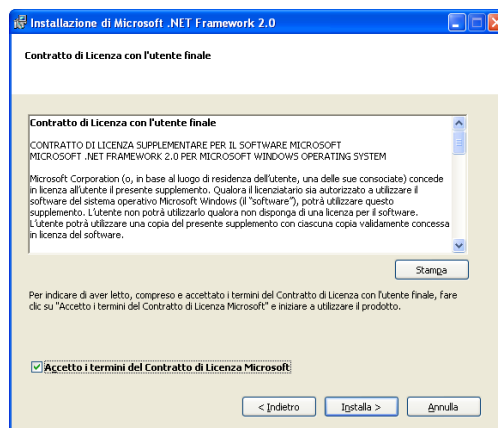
Installazione di Microsoft .NET Framework 2.0

Contratto di Licenza con l'utente finale

Contratto di Licenza con l'utente finale

CONTRATTO DI LICENZA SUPPLEMENTARE PER IL SOFTWARE MICROSOFT MICROSOFT .NET FRAMEWORK 2.0 PER MICROSOFT WINDOWS OPERATING SYSTEM

Microsoft Corporation (o, in base al luogo di residenza dell'utente, una delle sue consociate) concede in licenza all'utente il presente supplemento. Qualora il licenziatario sia autorizzato a utilizzare il software del sistema operativo Microsoft Windows (il "software"), potrà utilizzare questo supplemento. L'utente non potrà utilizzarlo qualora non disponga di una licenza per il software. L'utente potrà utilizzare una copia del presente supplemento con ciascuna copia validamente concessa in licenza del software.

Stampa

Per indicare di aver letto, compreso e accettato i termini del Contratto di Licenza con l'utente finale, fare clic su "Accetto i termini del Contratto di Licenza Microsoft" e iniziare a utilizzare il prodotto.

Accetto i termini del Contratto di Licenza Microsoft

< Indietro

Installa >

Annulla